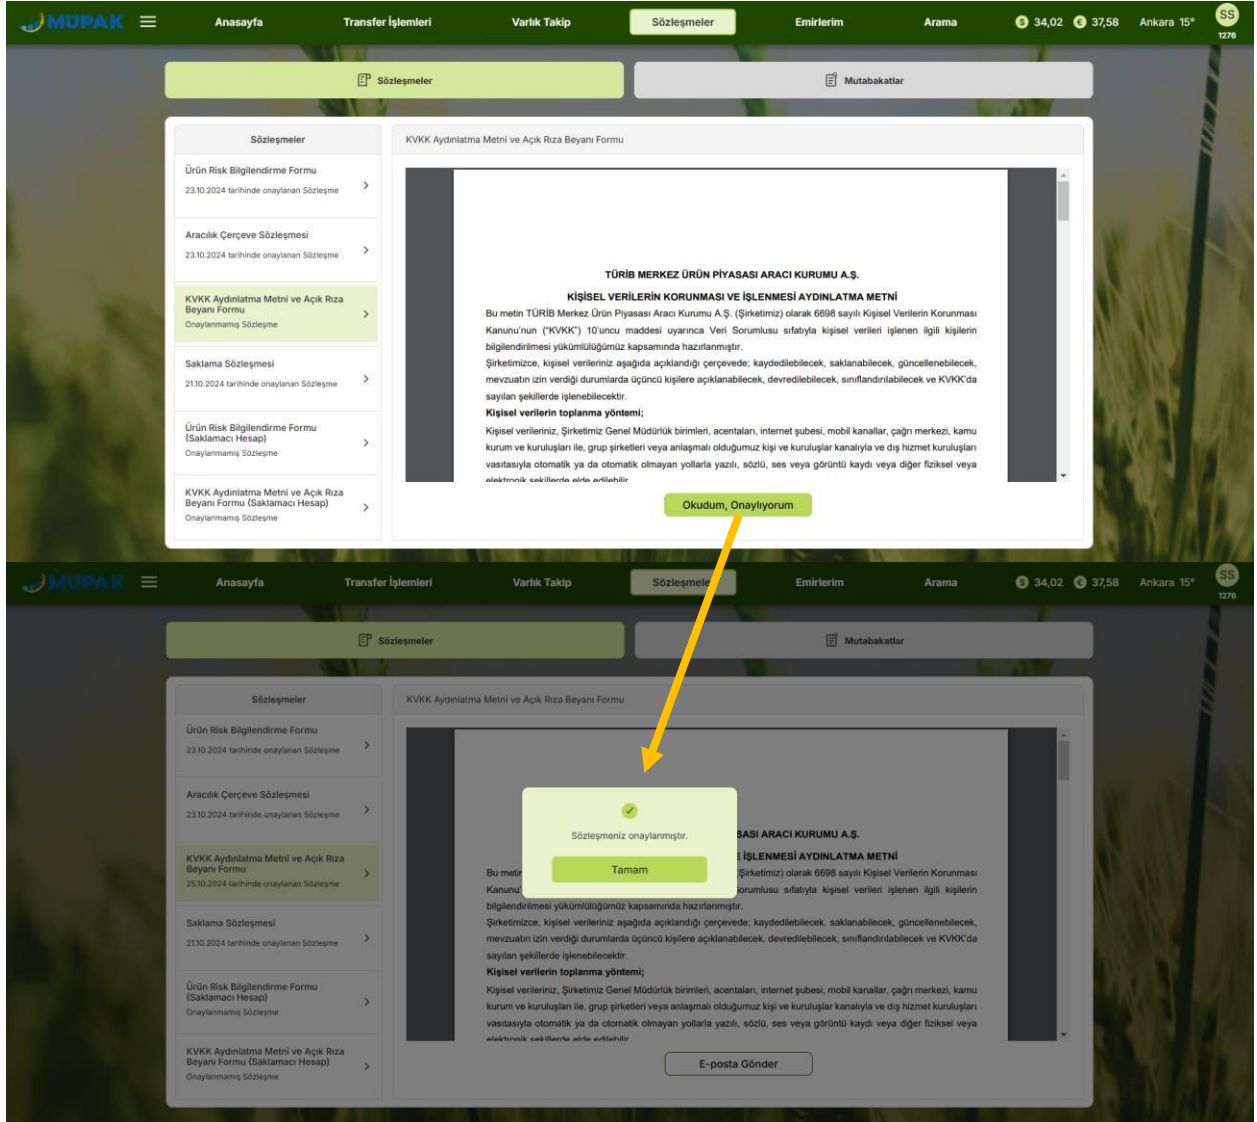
MÜPAK Anasayfa Transfer İşlemleri Varlık Takip Sözleşmeler Emirlerim Arama 34,02 37,58 Ankara 15° SS 1276

Sözleşmeler Mutabakatlar

Sözleşmeler

Ürün Risk Bilgilendirme Formu
23.10.2024 tarihinde onaylanan Sözleşme

Aracılık Çerçeve Sözleşmesi
23.10.2024 tarihinde onaylanan Sözleşme

KVKK Aydınlatma Metni ve Açık Rıza Beyanı Formu
Onaylanmamış Sözleşme

Saklama Sözleşmesi
21.10.2024 tarihinde onaylanan Sözleşme

Ürün Risk Bilgilendirme Formu (Saklamacı Hesap)
Onaylanmamış Sözleşme

KVKK Aydınlatma Metni ve Açık Rıza Beyanı Formu (Saklamacı Hesap)
Onaylanmamış Sözleşme

KVKK Aydınlatma Metni ve Açık Rıza Beyanı Formu

TÜRİB MERKEZ ÜRÜN PİYASASI ARACI KURUMU A.Ş.

KİŞİSEL VERİLERİN KORUNMASI VE İŞLENMESİ AYDINLATMA METNİ

Bu metin TÜRİB Merkez Ürün Piyasası Aracı Kurumu A.Ş. (Şirketimiz) olarak 6698 sayılı Kişisel Verilerin Korunması Kanunu'nun ("KVKK") 10'uncu maddesi uyarınca Veri Sorumlusu sıfatıyla kişisel verileri işlenen ilgili kişilerin bilgilendirilmesi yükümlülüğümüz kapsamında hazırlanmıştır.

Şirketimizce, kişisel verileriniz aşağıda açıklandığı çerçevede; kaydedilebilecek, saklanabilecek, güncellenebilecek, mevzuatın izin verdiği durumlarda üçüncü kişilere açıklanabilecek, devredilebilecek, sınıflandırılabilecek ve KVKK'da sayılan şekillerde işlenebilecektir.

Kişisel verilerin toplanma yöntemi;

Kişisel verileriniz, Şirketimiz Genel Müdürlük birimleri, acentaları, internet şubesi, mobil kanallar, çağrı merkezi, kamu kurum ve kuruluşları ile, grup şirketleri veya anlaşmalı olduğumuz kişi ve kuruluşlar kanalıyla ve dış hizmet kuruluşları vasıtasıyla otomatik ya da otomatik olmayan yollarla yazılı, sözlü, ses veya görüntü kaydı veya diğer fiziksel veya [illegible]

Okudum, Onaylıyorum

MÜPAK Anasayfa Transfer İşlemleri Varlık Takip Sözleşmeler Emirlerim Arama 34,02 37,58 Ankara 15° SS 1276

Sözleşmeler Mutabakatlar

Sözleşmeler

Ürün Risk Bilgilendirme Formu
23.10.2024 tarihinde onaylanan Sözleşme

Aracılık Çerçeve Sözleşmesi
23.10.2024 tarihinde onaylanan Sözleşme

KVKK Aydınlatma Metni ve Açık Rıza Beyanı Formu
25.10.2024 tarihinde onaylanan Sözleşme

Saklama Sözleşmesi
21.10.2024 tarihinde onaylanan Sözleşme

Ürün Risk Bilgilendirme Formu (Saklamacı Hesap)
Onaylanmamış Sözleşme

KVKK Aydınlatma Metni ve Açık Rıza Beyanı Formu (Saklamacı Hesap)
Onaylanmamış Sözleşme

KVKK Aydınlatma Metni ve Açık Rıza Beyanı Formu

Sözleşmeniz onaylanmıştır.

Tamam

E-posta Gönder